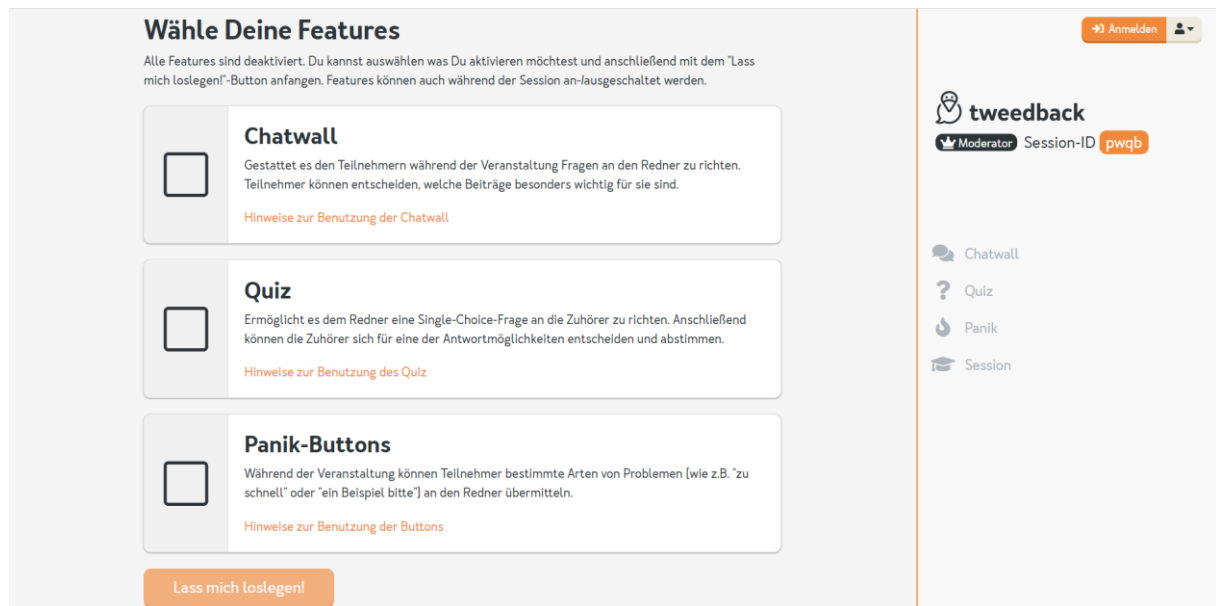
Wähle Deine Features

Alle Features sind deaktiviert. Du kannst auswählen was Du aktivieren möchtest und anschließend mit dem "Lass mich loslegen!"-Button anfangen. Features können auch während der Session an-/ausgeschaltet werden.

Chatwall

Gestattet es den Teilnehmern während der Veranstaltung Fragen an den Redner zu richten. Teilnehmer können entscheiden, welche Beiträge besonders wichtig für sie sind.

Hinweise zur Benutzung der Chatwall

Quiz

Ermöglicht es dem Redner eine Single-Choice-Frage an die Zuhörer zu richten. Anschließend können die Zuhörer sich für eine der Antwortmöglichkeiten entscheiden und abstimmen.

Hinweise zur Benutzung des Quiz

Panik-Buttons

Während der Veranstaltung können Teilnehmer bestimmte Arten von Problemen (wie z.B. "zu schnell" oder "ein Beispiel bitte") an den Redner übermitteln.

Hinweise zur Benutzung der Buttons

Lass mich loslegen!

Anmelden

tweedback

Moderator Session-ID pwqb

Chatwall

Quiz

Panik

Session